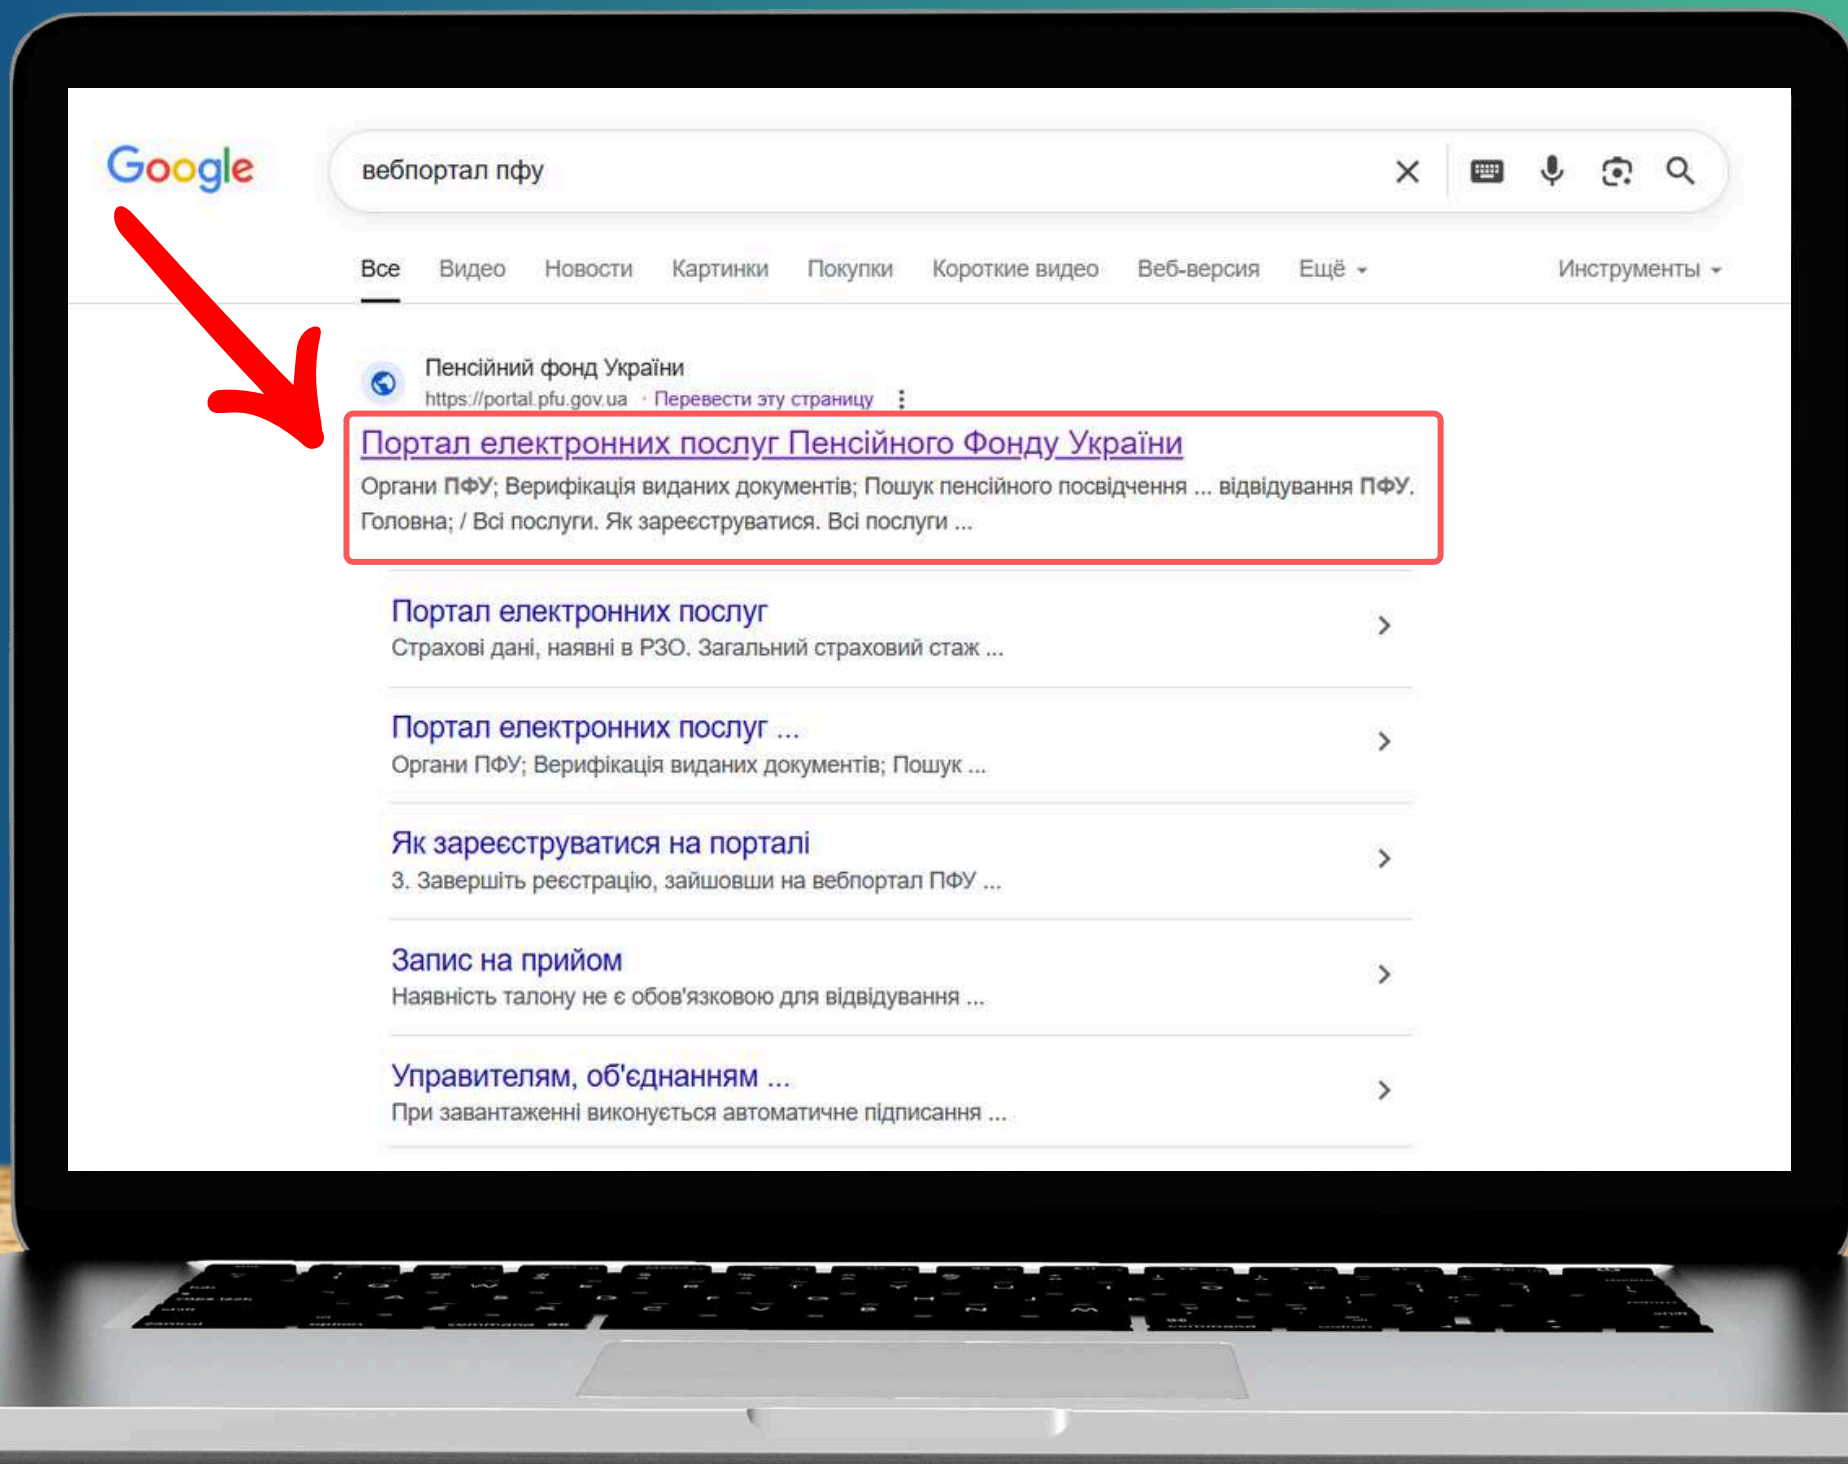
Google

вебпортал пфу

Все Видео Новости Картинки Покупки Короткие видео Веб-версия Ещё Инструменты

Пенсійний фонд України
https://portal.pfu.gov.ua · Перевести эту страницу

Портал електронних послуг Пенсійного Фонду України
Органи ПФУ; Верифікація виданих документів; Пошук пенсійного посвідчення ... відвідування ПФУ. Головна; / Всі послуги. Як зареєструватися. Всі послуги ...

Портал електронних послуг
Страхові дані, наявні в РЗО. Загальний страховий стаж ...

Портал електронних послуг ...
Органи ПФУ; Верифікація виданих документів; Пошук ...

Як зареєструватися на порталі
3. Завершіть реєстрацію, зайшовши на вебпортал ПФУ ...

Запис на прийом
Наявність талону не є обов'язковою для відвідування ...

Управителям, об'єднанням ...
При завантаженні виконується автоматичне підписання ...